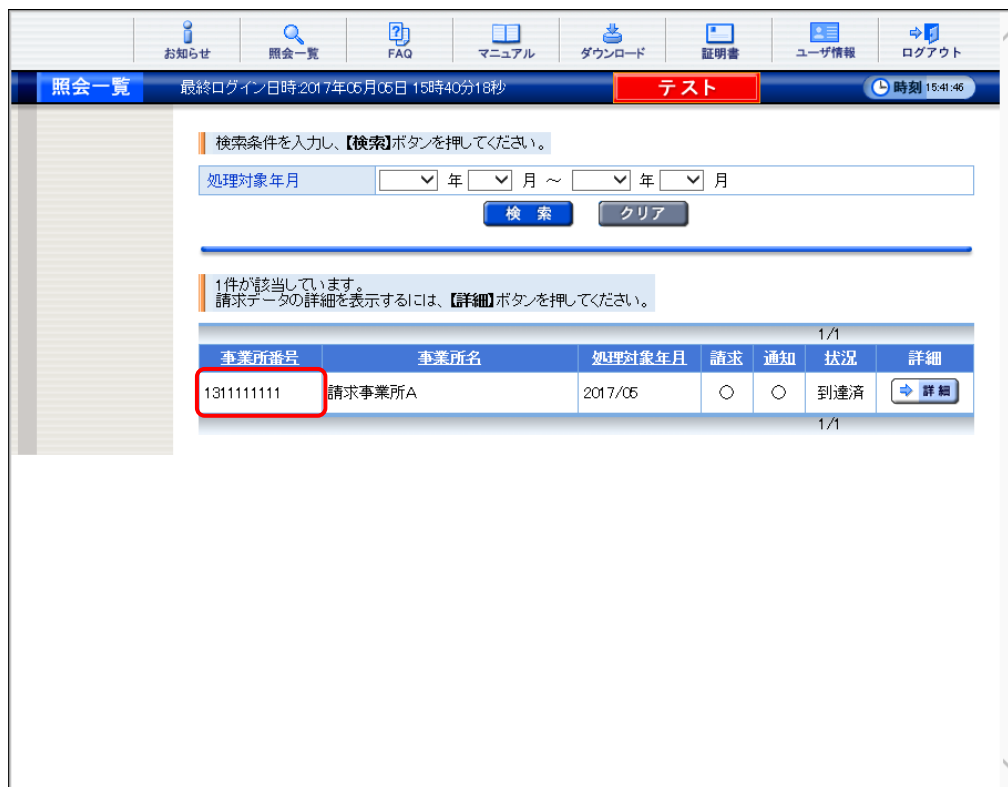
お知らせ 照会一覧 FAQ マニュアル ダウンロード 証明書 ユーザ情報 ログアウト

照会一覧 最終ログイン日時2017年05月05日 15時40分18秒 テスト 時刻 15:41:46

検索条件を入力し、【検索】ボタンを押してください。

処理対象年月 年 月 ～ 年 月

検索 クリア

1件が該当しています。
請求データの詳細を表示するには、【詳細】ボタンを押してください。

1/1

| 事業所番号 | 事業所名 | 処理対象年月 | 請求 | 通知 | 状況 | 詳細 |
|---|---|---|---|---|---|---|
| 1311111111 | 請求事業所A | 2017/05 | ○ | ○ | 到達済 | 詳細 |

1/1